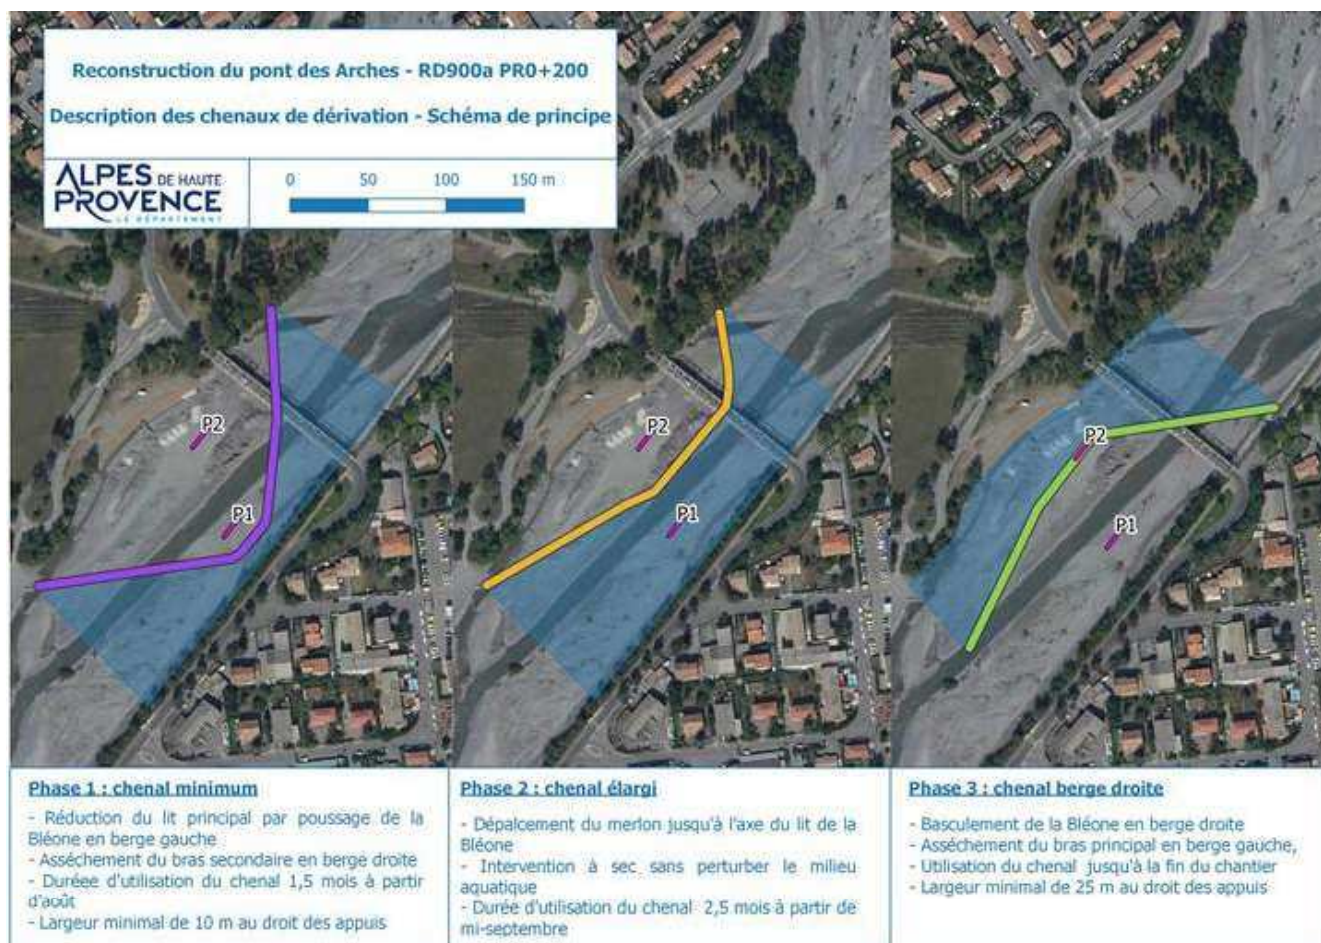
Reconstruction du pont des Arches - RD900a PR0+200

Description des chenaux de dérivation - Schéma de principe

ALPES DE HAUTE PROVENCE
LE DÉPARTEMENT

0 50 100 150 m

P2
P1

P2
P1

P2
P1

Phase 1 : chenal minimum

- Réduction du lit principal par poussage de la Bléone en berge gauche
- Assèchement du bras secondaire en berge droite
- Durée d'utilisation du chenal 1,5 mois à partir d'août
- Largeur minimal de 10 m au droit des appuis

Phase 2 : chenal élargi

- Dépalcement du merlon jusqu'à l'axe du lit de la Bléone
- Intervention à sec sans perturber le milieu aquatique
- Durée d'utilisation du chenal 2,5 mois à partir de mi-septembre

Phase 3 : chenal berge droite

- Basculement de la Bléone en berge droite
- Asséchement du bras principal en berge gauche,
- Utilisation du chenal jusqu'à la fin du chantier
- Largeur minimal de 25 m au droit des appuis